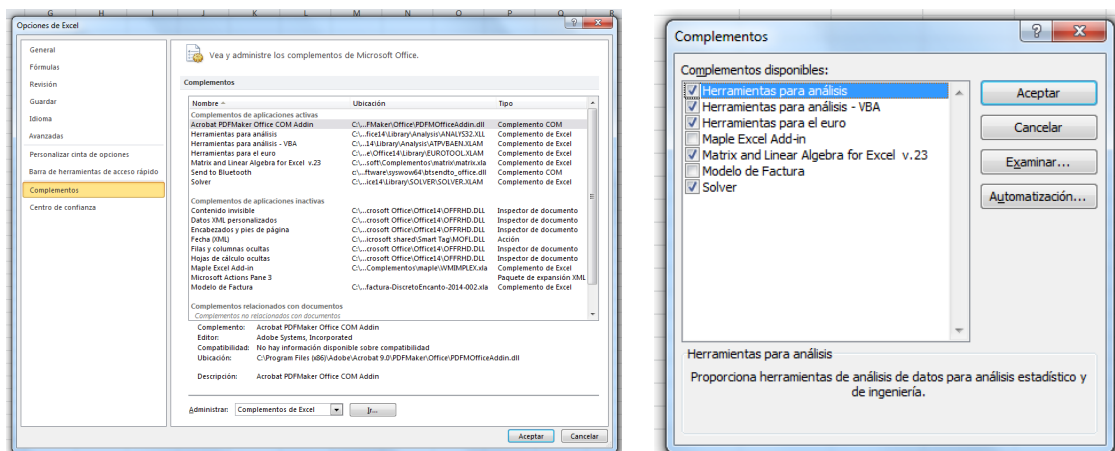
G H I J K L M N O P Q

Opciones de Excel

General
Fórmulas
Revisión
Guardar
Idioma
Avanzadas
Personalizar cinta de opciones
Barra de herramientas de acceso rápido
Complementos
Centro de confianza

Vea y administre los complementos de Microsoft Office.

Complementos

| Nombre | Ubicación | Tipo |
|---|---|---|
| Complementos de aplicaciones activas | | |
| Acrobat PDFMaker Office COM Addin | C:\...FMaker\Office\PDFMOfficeAddin.dll | Complemento COM |
| Herramientas para análisis | C:\...fice14\Library\Analysis\ANALYS32.XLL | Complemento de Excel |
| Herramientas para análisis - VBA | C:\...14\Library\Analysis\ATPVBAEN.XLAM | Complemento de Excel |
| Herramientas para el euro | C:\...e\Office14\Library\EUROTOOL.XLAM | Complemento de Excel |
| Matrix and Linear Algebra for Excel v.23 | C:\...soft\Complementos\matrix\matrix.xla | Complemento de Excel |
| Send to Bluetooth | c:\...ftware\syswow64\btsendto_office.dll | Complemento COM |
| Solver | C:\...ice14\Library\SOLVER\SOLVER.XLAM | Complemento de Excel |
| Complementos de aplicaciones inactivas | | |
| Contenido invisible | C:\...crosoft Office\Office14\OFFRHD.DLL | Inspector de documento |
| Datos XML personalizados | C:\...crosoft Office\Office14\OFFRHD.DLL | Inspector de documento |
| Encabezados y pies de página | C:\...crosoft Office\Office14\OFFRHD.DLL | Inspector de documento |
| Fecha (XML) | C:\...icrosoft shared\Smart Tag\MOFL.DLL | Acción |
| Filas y columnas ocultas | C:\...crosoft Office\Office14\OFFRHD.DLL | Inspector de documento |
| Hojas de cálculo ocultas | C:\...crosoft Office\Office14\OFFRHD.DLL | Inspector de documento |
| Maple Excel Add-in | C:\...Complementos\maple\WMIMPLEX.xla | Complemento de Excel |
| Microsoft Actions Pane 3 | | Paquete de expansión XML |
| Modelo de Factura | C:\...factura-DiscretoEncanto-2014-002.xla | Complemento de Excel |
| Complementos relacionados con documentos | | |
| Complementos no relacionados con documentos | | |

Complemento: Acrobat PDFMaker Office COM Addin
Editor: Adobe Systems, Incorporated
Compatibilidad: No hay información disponible sobre compatibilidad
Ubicación: C:\Program Files (x86)\Adobe\Acrobat 9.0\PDFMaker\Office\PDFMOfficeAddin.dll

Descripción: Acrobat PDFMaker Office COM Addin

Administrar: Complementos de Excel Ir...

Aceptar Cancelar

Complementos

Complementos disponibles:
☑ Herramientas para análisis
☑ Herramientas para análisis - VBA
☑ Herramientas para el euro
☐ Maple Excel Add-in
☑ Matrix and Linear Algebra for Excel v.23
☐ Modelo de Factura
☑ Solver

Aceptar
Cancelar
Examinar...
Automatización...

Herramientas para análisis
Proporciona herramientas de análisis de datos para análisis estadístico y de ingeniería.